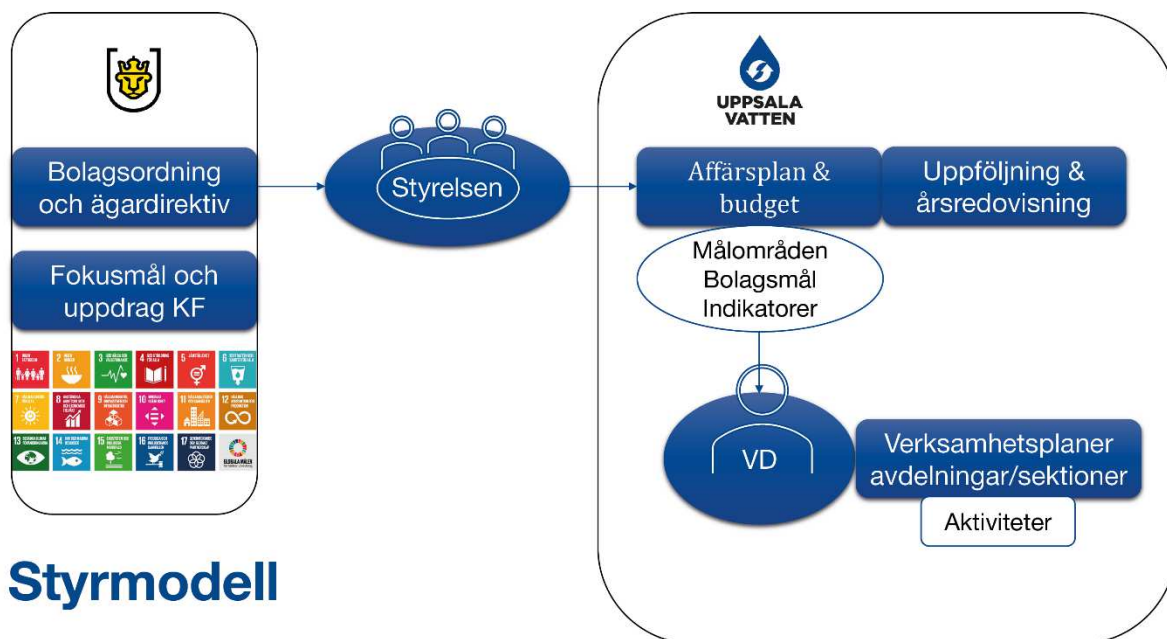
Bolagsordning och ägardirektiv

Fokusmål och uppdrag KF

1 INGEN FATTIGDOM
2 INGEN HUNGER
3 GOD HÄLSA OCH VÄLBEFINNANDE
4 GOD UTBILDNING FÖR ALLA
5 JÄMSTÄLLDHET
6 RENT VATTEN OCH SANITET FÖR ALLA
7 HÅLLBAR ENERGI FÖR ALLA
8 ANSTÄNDIGA ARBETSVILLKOR OCH EKONOMISK TILLVÄXT
9 HÅLLBAR INDUSTRI, INNOVATIONER OCH INFRASTRUKTUR
10 MINSKAD OJÄMLIKHET
11 HÅLLBARA STÄDER OCH SAMHÄLLEN
12 HÅLLBAR KONSUMTION OCH PRODUKTION
13 BEKÄMPA KLIMATFÖRÄNDRINGARNA
14 HAV OCH MARINA RESURSER
15 EKOSYSTEM OCH BIOLOGISK MÅNGFALD
16 FREDLIGA OCH INKLUDERANDE SAMHÄLLEN
17 GENOMFÖRANDE OCH GLOBALT PARTNERSKAP
GLOBALA MÅLEN

Styrelsen

UPPSALA VATTEN

Affärsplan & budget

Uppföljning & årsredovisning

Målområden Bolagsmål Indikatorer

VD

Verksamhetsplaner avdelningar/sektioner

Aktiviteter

Styrmodell